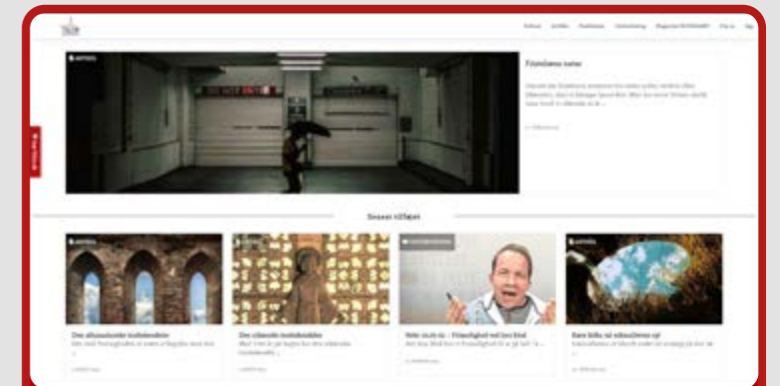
Forside Artikler Prædikener Undervisning Magasinet INTERMARY Om os Søg

ARTIKEL

Frimlamu natur

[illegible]

Senest tilføjet

ARTIKEL

Den allmæstrende kodebedstin

ARTIKEL

Den allesalte kodebedsilen

UNDERVISNING

Helt ærlig nr – Frimodighed ved ikke død

ARTIKEL

Hans Bille vil udnævnlsesne

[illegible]